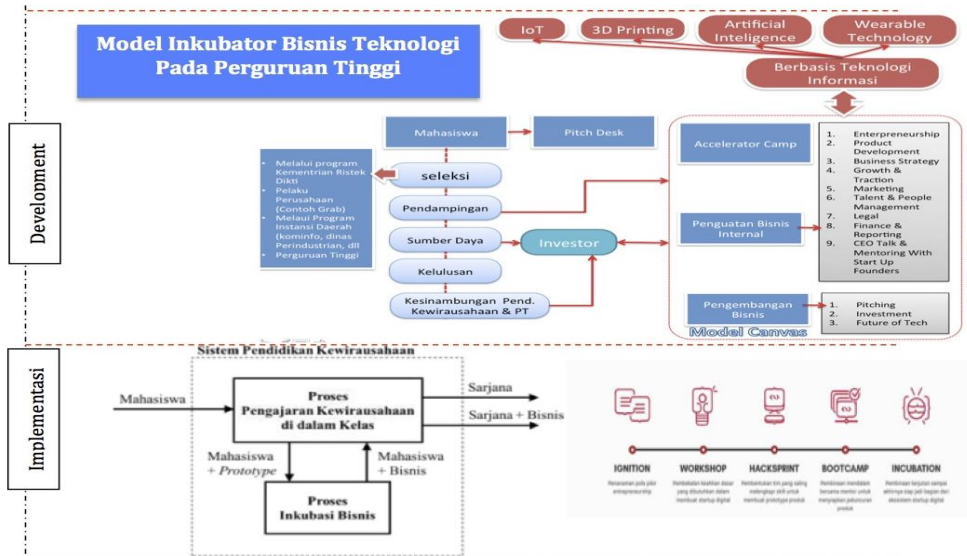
Model Inkubator Bisnis Teknologi Pada Perguruan Tinggi

IoT
3D Printing
Artificial Inteligence
Wearable Technology
Berbasis Teknologi Informasi

Development

Mahasiswa
Pitch Desk
seleksi
Pendampingan
Sumber Daya
Investor
Kelulusan
Kesinambungan Pend. Kewirausahaan & PT

- Melalui program Kementrian Ristek Dikti
- Pelaku Perusahaan (Contoh Grab)
- Melaui Program Instansi Daerah (kominfo, dinas Perindustrian, dll
- Perguruan Tinggi

Accelerator Camp
Penguatan Bisnis Internal
Pengembangan Bisnis

1. Enterpreneurship
2. Product Development
3. Business Strategy
4. Growth & Traction
5. Marketing
6. Talent & People Management
7. Legal
8. Finance & Reporting
9. CEO Talk & Mentoring With Start Up Founders

1. Pitching
2. Investment
3. Future of Tech

Model Canvas

Implementasi

Sistem Pendidikan Kewirausahaan
Mahasiswa
Proses Pengajaran Kewirausahaan di dalam Kelas
Sarjana
Sarjana + Bisnis
Mahasiswa + Prototype
Mahasiswa + Bisnis
Proses Inkubasi Bisnis

IGNITION
Renanaman pola pikir entrepreneurship
WORKSHOP
Pembekalan teknikan dasar yang dibutuhkan dalam membuat startup digital
HACKSPRINT
Pembentukan tim yang saling melengkapi skill untuk membuat prototype produk
BOOTCAMP
Pembinaan mendalam bersama mentor untuk menyiapkan peluncuran produk
INCUBATION
Pembinaan lanjutan sampai akhirnya siap jadi bagian dari ekosistem startup digital